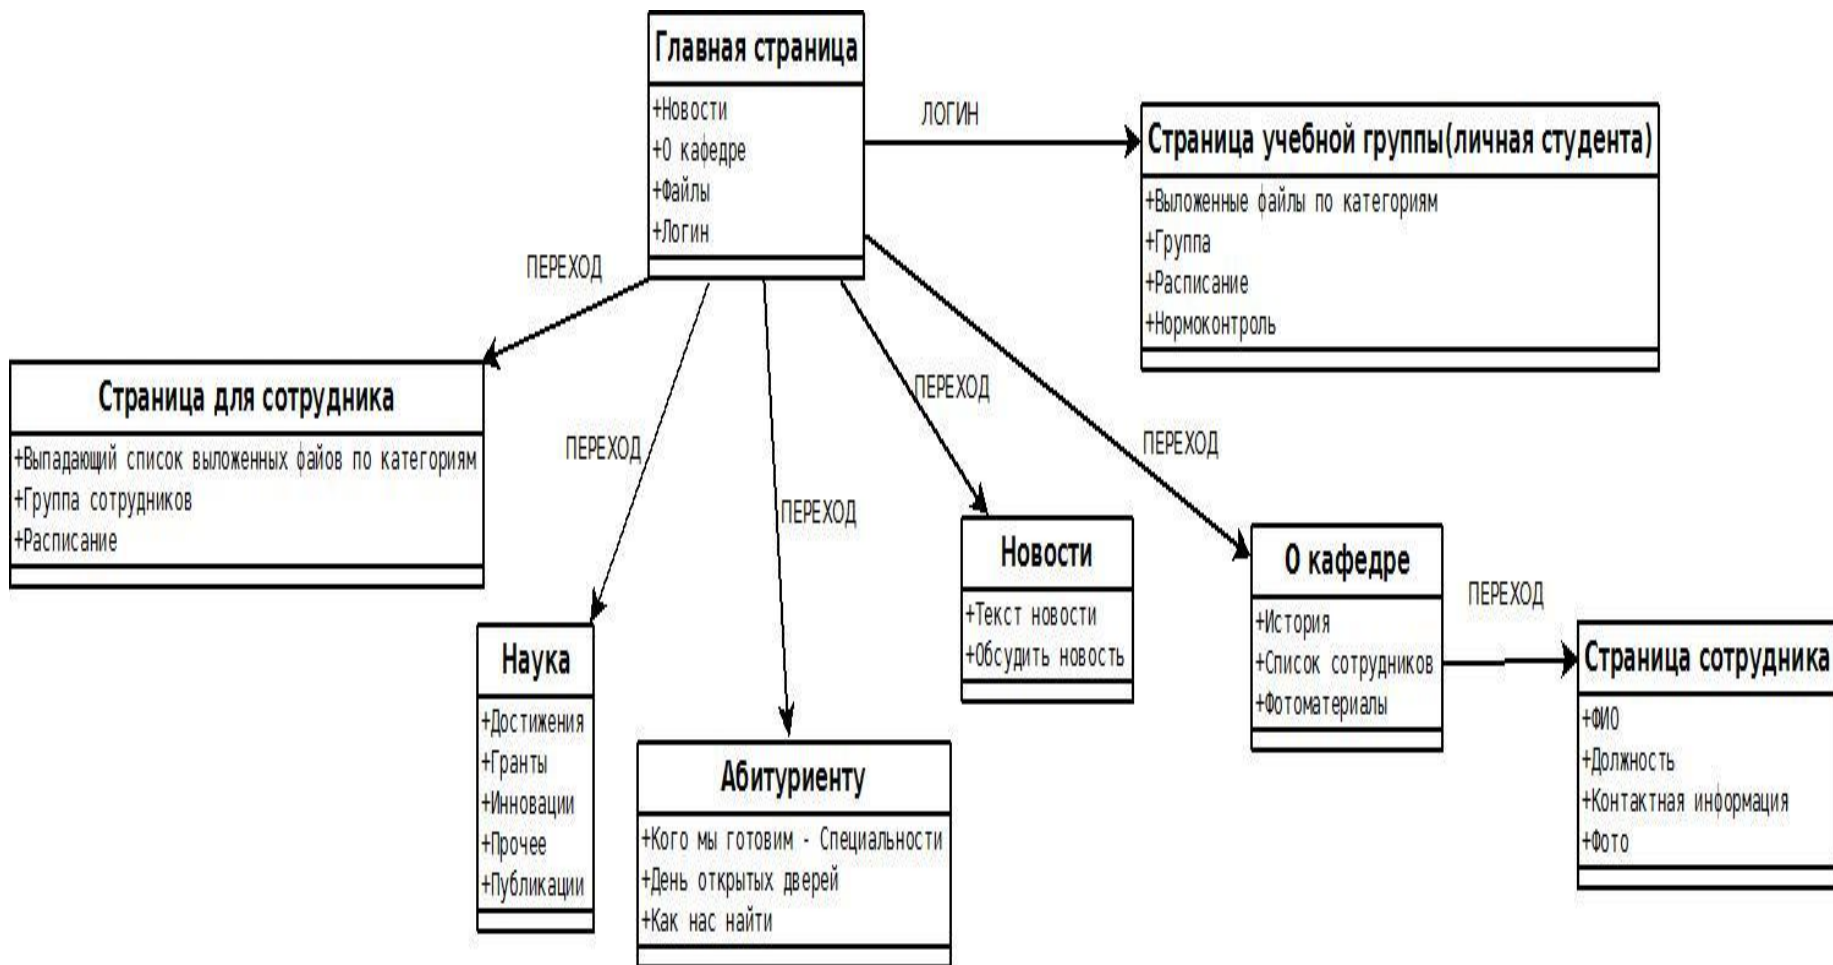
Главная страница

+Новости
+О кафедре
+Файлы
+Логин

ЛОГИН

Страница учебной группы(личная студента)

+Выложенные файлы по категориям
+Группа
+Расписание
+Нормоконтроль

ПЕРЕХОД

Страница для сотрудника

+Выпадающий список выложенных файлов по категориям
+Группа сотрудников
+Расписание

ПЕРЕХОД

ПЕРЕХОД

ПЕРЕХОД

ПЕРЕХОД

Новости

+Текст новости
+Обсудить новость

О кафедре

+История
+Список сотрудников
+Фотоматериалы

ПЕРЕХОД

Страница сотрудника

+ФИО
+Должность
+Контактная информация
+Фото

Наука

+Достижения
+Гранты
+Инновации
+Прочее
+Публикации

Абитуриенту

+Кого мы готовим - Специальности
+День открытых дверей
+Как нас найти